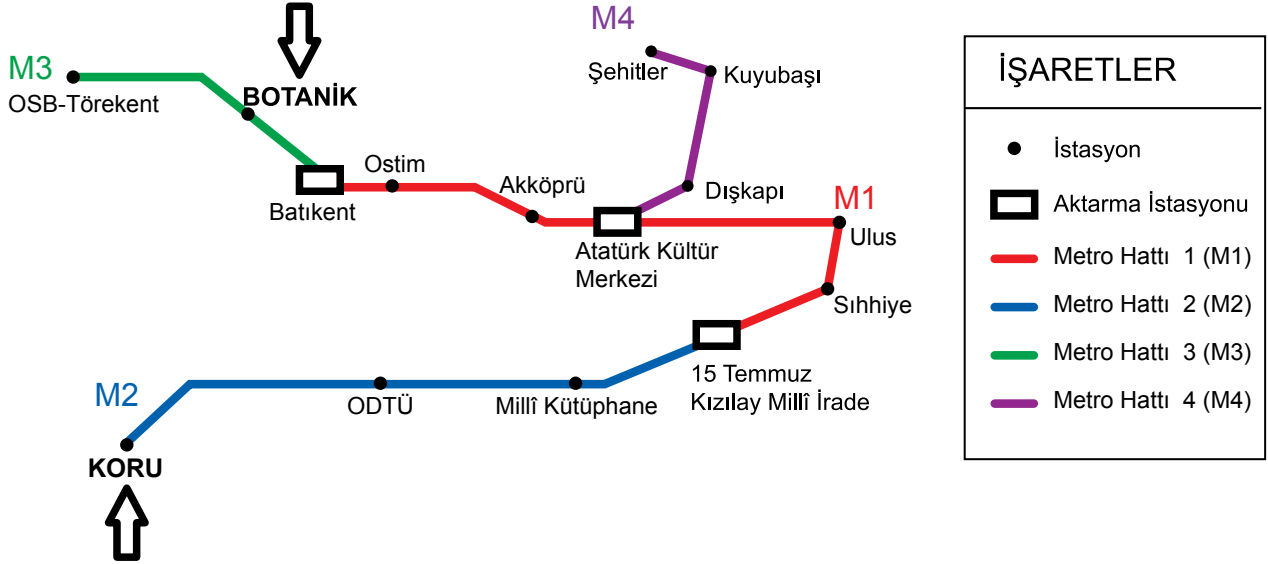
M3
OSB-Törekent
BOTANİK
Batıkent
Ostim
Akköprü
M4
Şehitler
Kuyubaşı
Dışkapı
Atatürk Kültür Merkezi
M1
Ulus
Sıhhiye
15 Temmuz Kızılay Millî İrade
M2
ODTÜ
Millî Kütüphane
KORU

İŞARETLER
İstasyon
Aktarma İstasyonu
Metro Hattı 1 (M1)
Metro Hattı 2 (M2)
Metro Hattı 3 (M3)
Metro Hattı 4 (M4)